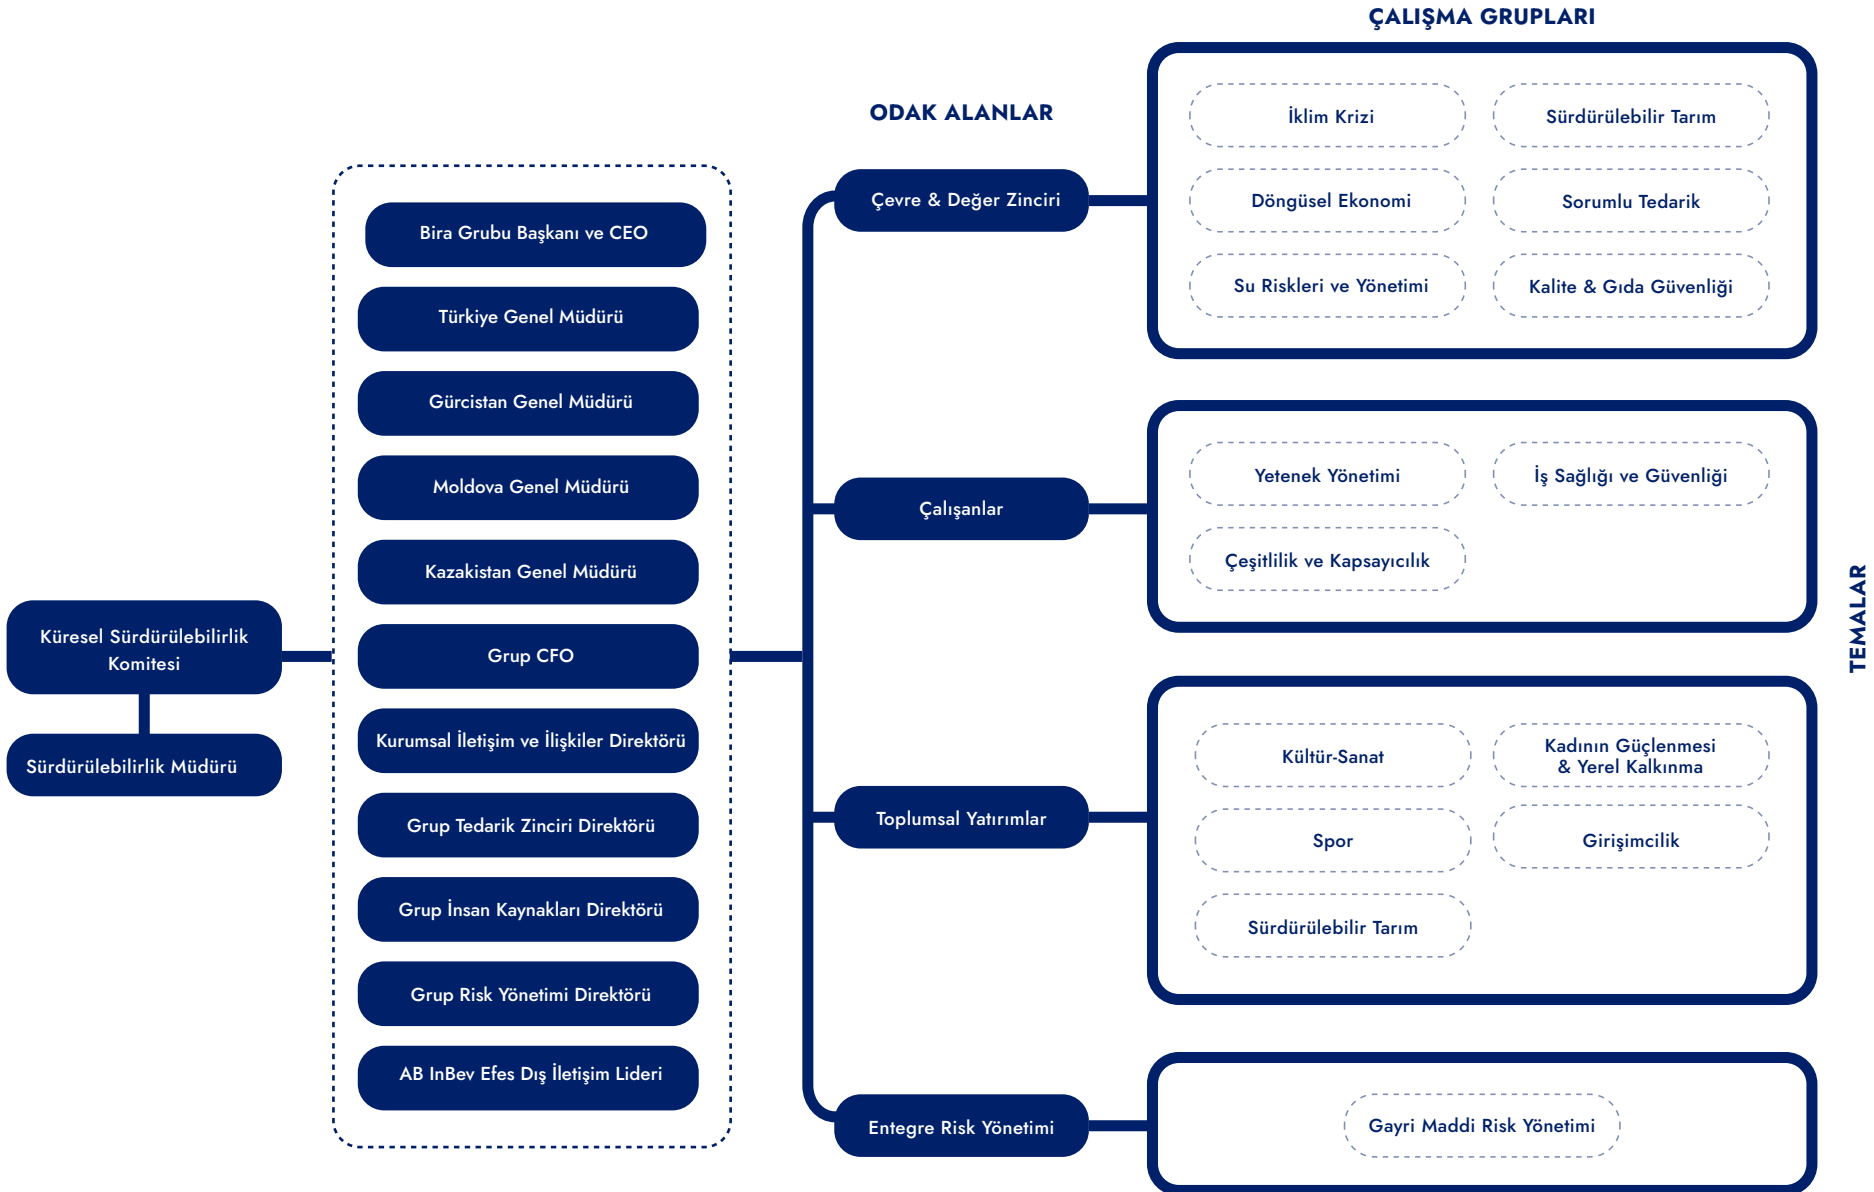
ÇALIŞMA GRUPLARI

ODAK ALANLAR

Küresel Sürdürülebilirlik Komitesi

Sürdürülebilirlik Müdürü

Bira Grubu Başkanı ve CEO

Türkiye Genel Müdürü

Gürcistan Genel Müdürü

Moldova Genel Müdürü

Kazakistan Genel Müdürü

Grup CFO

Kurumsal İletişim ve İlişkiler Direktörü

Grup Tedarik Zinciri Direktörü

Grup İnsan Kaynakları Direktörü

Grup Risk Yönetimi Direktörü

AB InBev Efes Dış İletişim Lideri

Çevre & Değer Zinciri

Çalışanlar

Toplumsal Yatırımlar

Entegre Risk Yönetimi

İklim Krizi

Sürdürülebilir Tarım

Döngüsel Ekonomi

Sorumlu Tedarik

Su Riskleri ve Yönetimi

Kalite & Gıda Güvenliği

Yetenek Yönetimi

İş Sağlığı ve Güvenliği

Çeşitlilik ve Kapsayıcılık

Kültür-Sanat

Kadının Güçlenmesi & Yerel Kalkınma

Spor

Girişimcilik

Sürdürülebilir Tarım

Gayri Maddi Risk Yönetimi

TEMALAR